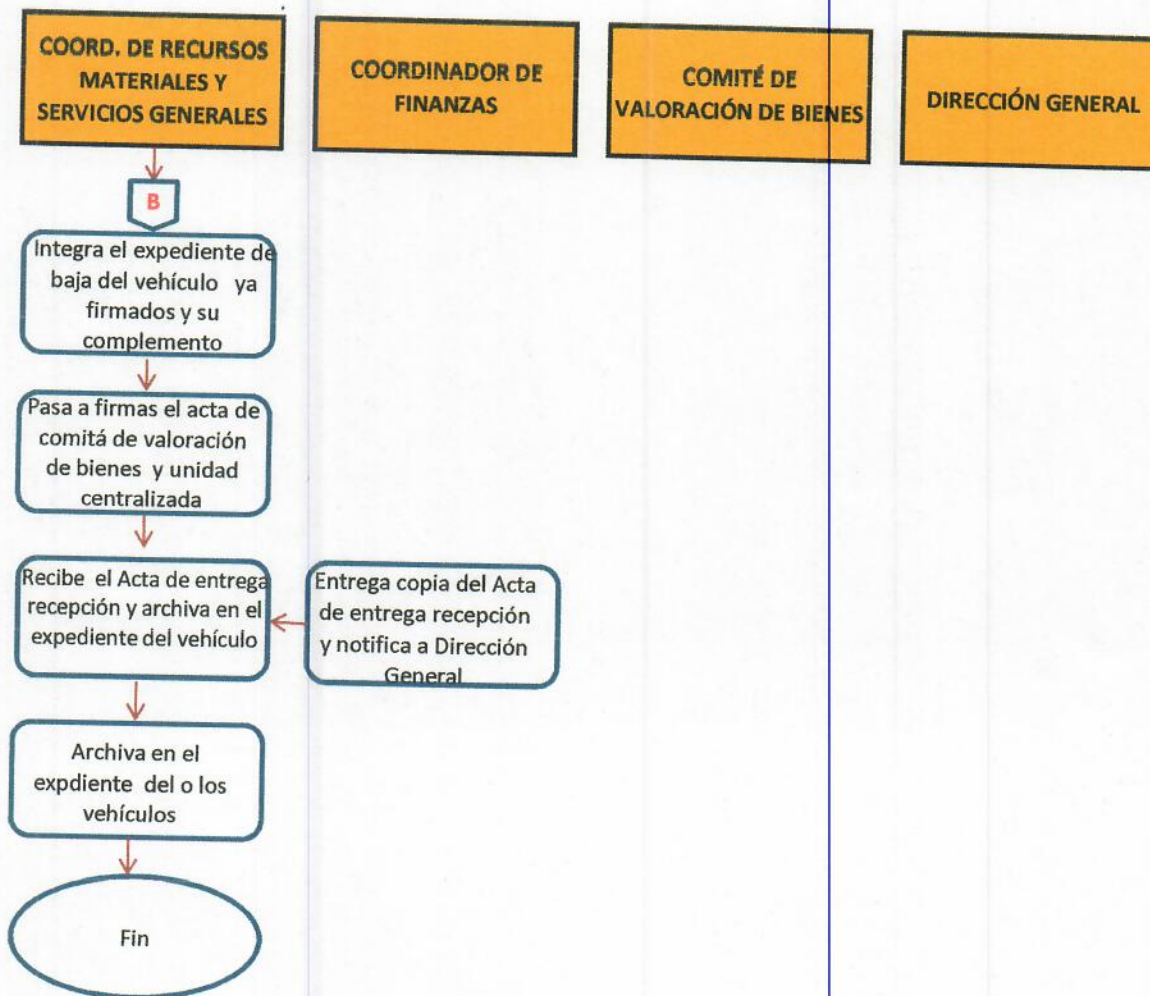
COORD. DE RECURSOS MATERIALES Y SERVICIOS GENERALES

COORDINADOR DE FINANZAS

COMITÉ DE VALORACIÓN DE BIENES

DIRECCIÓN GENERAL

B

Integra el expediente de baja del vehículo ya firmados y su complemento

Pasa a firmas el acta de comitá de valoración de bienes y unidad centralizada

Recibe el Acta de entrega recepción y archiva en el expediente del vehículo

Entrega copia del Acta de entrega recepción y notifica a Dirección General

Archiva en el expdiente del o los vehículos

Fin